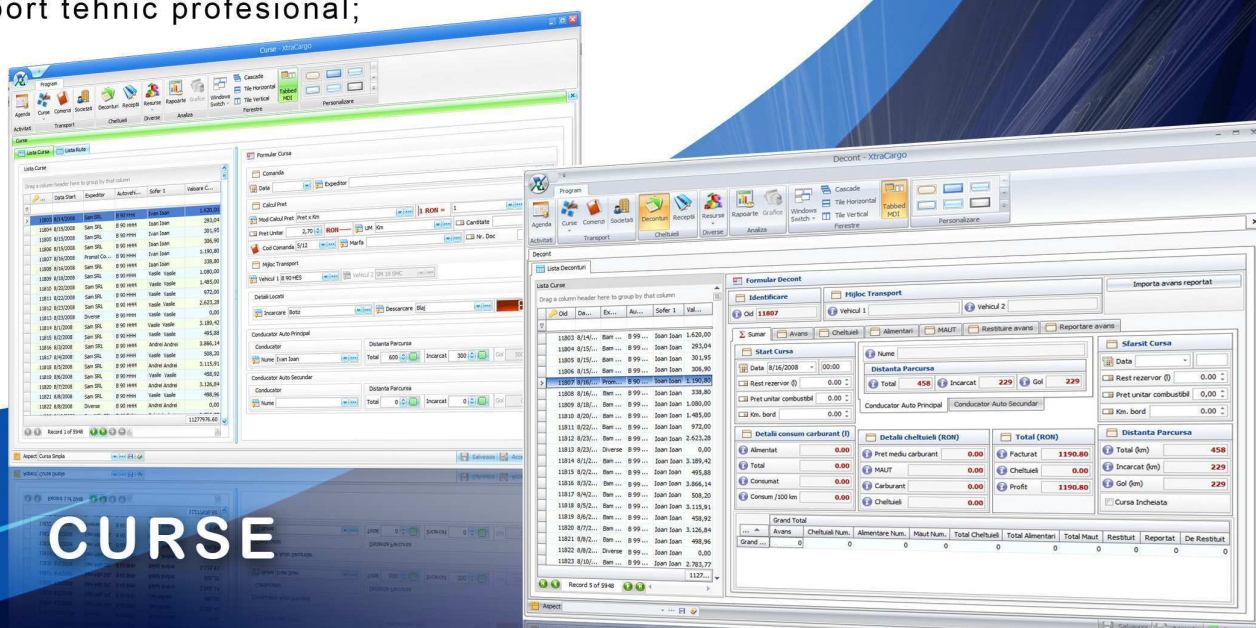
port tehnic profesional;

Curse - XtraCargo

Program

Agenda Curse Comenzi Societati Deconturi Recepţii Resurse Rapoarte Grafice Windows Switch Cascade Tile Horizontal Tile Vertical Tabbed MDI Personalizare

Activitati Transport Cheltuieli Diverse Analiza

Curse

Lista Curse Lista Rute

Lista Curse

Drag a column header here to group by that column

| Oid | Data Start | Expeditor | Autovehi... | Sofer 1 | Valoare C... |
|---|---|---|---|---|---|
| 11803 | 8/14/2008 | Sam SRL | B 90 HHH | Ivan Ioan | 1.620,00 |
| 11804 | 8/15/2008 | Sam SRL | B 90 HHH | Ivan Ioan | 293,04 |
| 11805 | 8/15/2008 | Sam SRL | B 90 HHH | Ivan Ioan | 301,95 |
| 11806 | 8/15/2008 | Sam SRL | B 90 HHH | Ivan Ioan | 306,90 |
| 11807 | 8/16/2008 | Promol Co... | B 90 HHH | Ivan Ioan | 1.190,80 |
| 11808 | 8/16/2008 | Sam SRL | B 90 HHH | Ivan Ioan | 338,80 |
| 11809 | 8/18/2008 | Sam SRL | B 90 HHH | Vasile Vasile | 1.080,00 |
| 11810 | 8/20/2008 | Sam SRL | B 90 HHH | Vasile Vasile | 1.485,00 |
| 11811 | 8/22/2008 | Sam SRL | B 90 HHH | Vasile Vasile | 972,00 |
| 11812 | 8/23/2008 | Sam SRL | B 90 HHH | Vasile Vasile | 2.623,28 |
| 11813 | 8/23/2008 | Diverse | B 90 HHH | Vasile Vasile | 0,00 |
| 11814 | 8/1/2008 | Sam SRL | B 90 HHH | Vasile Vasile | 3.189,42 |
| 11815 | 8/2/2008 | Sam SRL | B 90 HHH | Vasile Vasile | 495,88 |
| 11816 | 8/3/2008 | Sam SRL | B 90 HHH | Andrei Andrei | 3.866,14 |
| 11817 | 8/4/2008 | Sam SRL | B 90 HHH | Andrei Andrei | 508,20 |
| 11818 | 8/5/2008 | Sam SRL | B 90 HHH | Andrei Andrei | 3.115,91 |
| 11819 | 8/6/2008 | Sam SRL | B 90 HHH | Vasile Vasile | 458,92 |
| 11820 | 8/7/2008 | Sam SRL | B 90 HHH | Vasile Vasile | 3.126,84 |
| 11821 | 8/8/2008 | Sam SRL | B 90 HHH | Andrei Andrei | 498,96 |
| 11822 | 8/8/2008 | Diverse | B 90 HHH | Andrei Andrei | 0,00 |

11277976.60

Record 1 of 5948

Formular Cursa

Comanda

Data Expeditor

Calcul Pret

Mod Calcul Pret Pret x Km

1 RON = 1

Pret Unitar 2,70 RON UM Km Cantitate

Cod Comanda 5/12 Marfa Nr. Doc

Mijloc Transport

Vehicul 1 B 90 HES Vehicul 2 DM 10 SMC

Detalii Locatii

Incarcare Botiz Descarcare Blaj

Conducator Auto Principal

Conducator Distanta Parcursa

Nume Ivan Ioan Total 600 Incarcat 300 Gol 300

Conducator Auto Secundar

Conducator Distanta Parcursa

Nume Total 0 Incarcat 0 Gol

Aspect Cursa Simpla

Salveaza

CURSE

Decont - XtraCargo

Program

Agenda Curse Comenzi Societati Decontun Recepţii Resurse Rapoarte Grafice Windows Switch Cascade Tile Horizontal Tile Vertical Tabbed MDI Personalizare

Activitati Transport Cheltuieli Diverse Analiza Ferestre

Decont

Lista Deconturi

Lista Curse

Drag a column header here to group by that column

| Oid | Da... | Ex... | Au... | Sofer 1 | Val... |
|---|---|---|---|---|---|
| 11803 | 8/14/... | Bam ... | B 99 ... | Ioan Ioan | 1.620,00 |
| 11804 | 8/15/... | Bam ... | B 99 ... | Ioan Ioan | 293,04 |
| 11805 | 8/15/... | Bam ... | B 99 ... | Ioan Ioan | 301,95 |
| 11806 | 8/15/... | Bam ... | B 99 ... | Ioan Ioan | 306,90 |
| 11807 | 8/16/... | Prom... | B 90 ... | Ioan Ioan | 1.190,80 |
| 11808 | 8/16/... | Bam ... | B 99 ... | Ioan Ioan | 338,80 |
| 11809 | 8/18/... | Bam ... | B 99 ... | Ioan Ioan | 1.080,00 |
| 11810 | 8/20/... | Bam ... | B 99 ... | Ioan Ioan | 1.485,00 |
| 11811 | 8/22/... | Bam ... | B 99 ... | Ioan Ioan | 972,00 |
| 11812 | 8/23/... | Bam ... | B 99 ... | Ioan Ioan | 2.623,28 |
| 11813 | 8/23/... | Diverse | B 99 ... | Ioan Ioan | 0,00 |
| 11814 | 8/1/2... | Bam ... | B 99 ... | Ioan Ioan | 3.189,42 |
| 11815 | 8/2/2... | Bam ... | B 99 ... | Ioan Ioan | 495,88 |
| 11816 | 8/3/2... | Bam ... | B 99 ... | Ioan Ioan | 3.866,14 |
| 11817 | 8/4/2... | Bam ... | B 99 ... | Ioan Ioan | 508,20 |
| 11818 | 8/5/2... | Bam ... | B 99 ... | Ioan Ioan | 3.115,91 |
| 11819 | 8/6/2... | Bam ... | B 99 ... | Ioan Ioan | 458,92 |
| 11820 | 8/7/2... | Bam ... | B 99 ... | Ioan Ioan | 3.126,84 |
| 11821 | 8/8/2... | Bam ... | B 99 ... | Ioan Ioan | 498,96 |
| 11822 | 8/8/2... | Diverse | B 99 ... | Ioan Ioan | 0,00 |
| 11823 | 8/10/... | Bam ... | B 99 ... | Ioan Ioan | 2.783,77 |

1127...

Record 5 of 5948

Formular Decont

Importa avans reportat

Identificare

Oid 11807

Mijloc Transport

Vehicul 1 Vehicul 2

Sumar Avans Cheltuieli Alimentari MAUT Restituire avans Reportare avans

Start Cursa

Data 8/16/2008 00:00

Rest rezervor (l) 0.00

Pret unitar combustibil 0.00

Km. bord 0.00

Nume

Distanta Parcursa

Total 458 Incarcat 229 Gol 229

Conducator Auto Principal Conducator Auto Secundar

Sfarsit Cursa

Data

Rest rezervor (l) 0.00

Pret unitar combustibil 0,00

Km. bord 0.00

Detalii consum carburant (l)

Alimentat 0.00

Total 0.00

Consumat 0.00

Consum /100 km 0.00

Detalii cheltuieli (RON)

Pret mediu carburant 0.00

MAUT 0.00

Carburant 0.00

Cheltuieli 0.00

Total (RON)

Facturat 1190.80

Cheltuieli 0.00

Profit 1190.80

Distanta Parcursa

Total (km) 458

Incarcat (km) 229

Gol (km) 229

Cursa Incheiata

Grand Total

| ... | Avans | Cheltuiali Num. | Alimentare Num. | Maut Num. | Total Cheltuieli | Total Alimentari | Total Maut | Restituit | Reportat | De Restituit |
|---|---|---|---|---|---|---|---|---|---|---|
| Grand ... | 0 | 0 | 0 | 0 | 0 | 0 | 0 | 0 | 0 | 0 |

Aspect